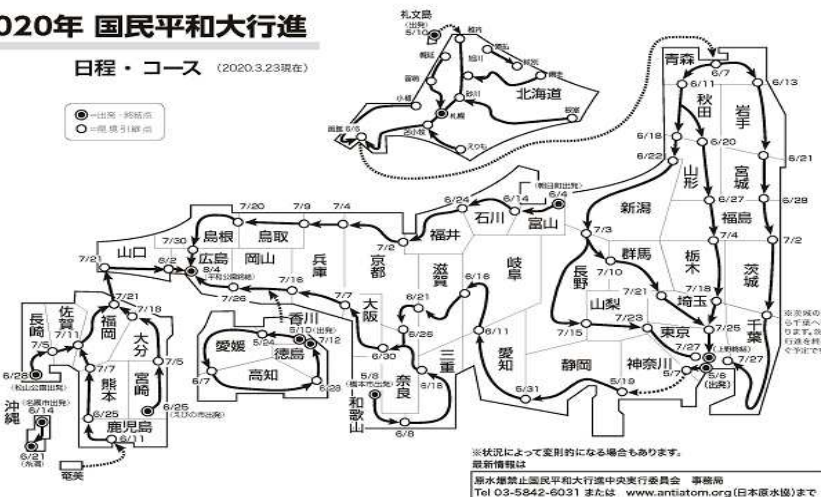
020年 国民平和大行進

日程・コース (2020.3.23現在)

◉=出発・終結点
○=県規引継点

礼文島 (出発) 5/10
稚内
紋別
旭川
網走
留萌
釧路
小樽
砂川
帯広
札幌
苫小牧
えりも
函館 6/6
北海道

青森 6/7
6/11
6/13
秋田
岩手
6/18
6/20
6/21
6/22
山形
宮城
6/27
6/29
福島
新潟
7/4
7/2
7/3
群馬
栃木
茨城
7/10
7/18
長野
7/21
埼玉
山梨
7/15
7/23
東京
7/25
千葉
7/27
7/27
(上野終結)
神奈川
5/7
5/8 (出発)
静岡
5/19
6/31
愛知
6/11
岐阜
6/16
富山
6/4 (朝日町出発)
6/14
石川
6/24
福井
7/2
滋賀
6/21
三重
5/26
5/18
奈良
6/30
大阪
7/7
京都
兵庫
5/8 (橋本市出発)
和歌山
6/8
7/4
7/9
7/20
鳥取
島根
7/30
岡山
広島
8/4 (平和公園終結)
7/16
7/26
山口
7/21
6/2
香川
5/10 (出発)
7/12
愛媛
5/24
徳島
高知
6/7
6/29
7/21
福岡
7/18
佐賀
7/11
長崎
7/5
大分
7/5
7/7
熊本
宮崎
6/25
6/25 (えびの市出発)
鹿児島
6/11
6/28 (松山公園出発)
沖縄
6/14 (宮古島市出発)
6/21 (糸満)
奄美

※茨城の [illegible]

※状況によって変則的になる場合もあります。
最新情報は
原水爆禁止国民平和大行進中央実行委員会 事務局
Tel 03-5842-6031 または www.antiatom.org(日本原水協)まで